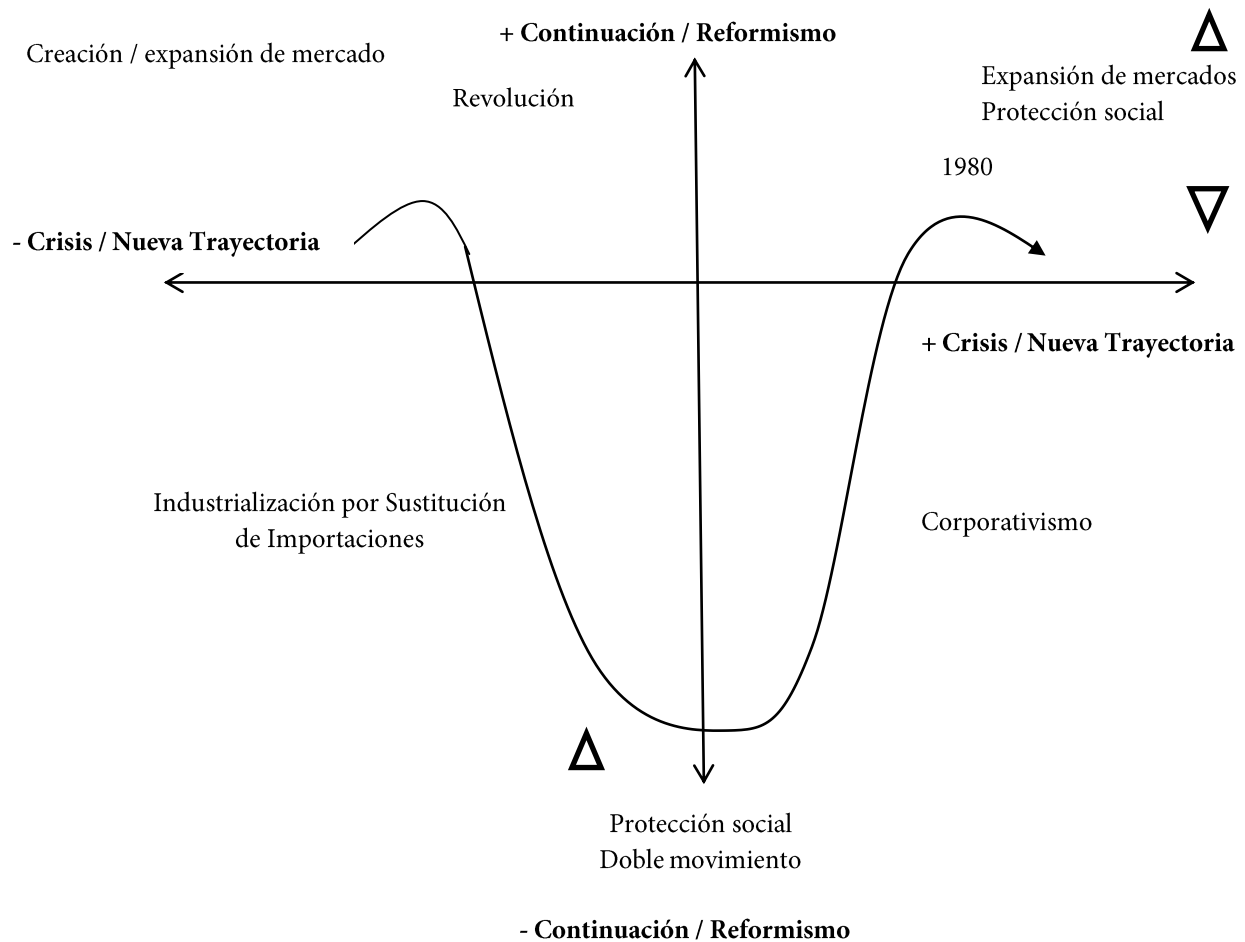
Creación / expansión de mercado

+ Continuación / Reformismo

Δ

Revolución

Expansión de mercados
Protección social

1980

∇

- Crisis / Nueva Trayectoria

+ Crisis / Nueva Trayectoria

Industrialización por Sustitución de Importaciones

Corporativismo

Δ

Protección social
Doble movimiento

- Continuación / Reformismo